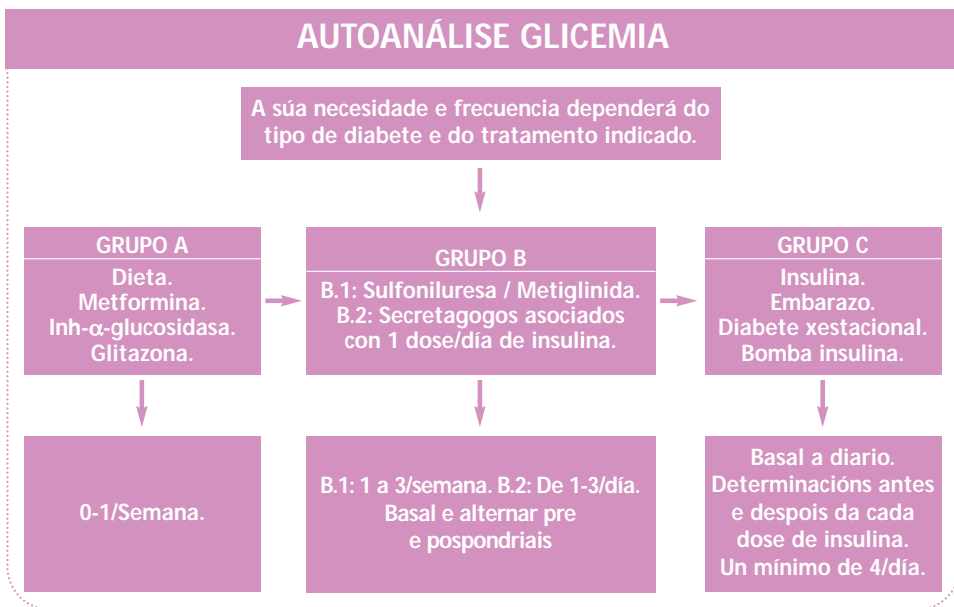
AUTOANÁLISE GLICEMIA

A súa necesidade e frecuencia dependerá do tipo de diabete e do tratamento indicado.

GRUPO A

Dieta.
Metformina.
Inh-$\alpha$-glucosidasa.
Glitazona.

GRUPO B

B.1: Sulfoniluresa / Metiglinida.
B.2: Secretagogos asociados con 1 dose/día de insulina.

GRUPO C

Insulina.
Embarazo.
Diabete xestacional.
Bomba insulina.

0-1/Semana.

B.1: 1 a 3/semana. B.2: De 1-3/día.
Basal e alternar pre e pospondriais

Basal a diario.
Determinacións antes e despois da cada dose de insulina.
Un mínimo de 4/día.